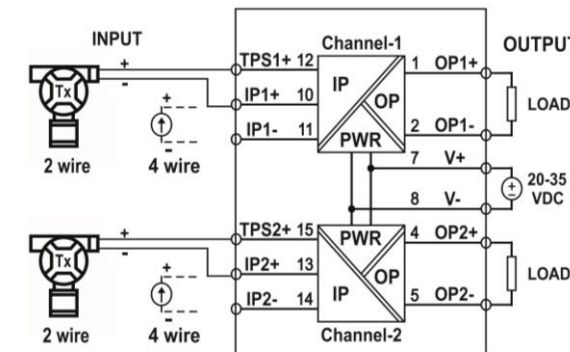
INPUT
OUTPUT
Channel-1
TPS1+ 12
IP1+ 10
IP1- 11
IP
OP
PWR
1 OP1+
2 OP1-
7 V+
8 V-
LOAD
20-35 VDC
Tx
+
-
2 wire
+
-
4 wire
TPS2+ 15
IP2+ 13
IP2- 14
PWR
OP
IP
4 OP2+
5 OP2-
LOAD
Tx
+
-
2 wire
+
-
4 wire
Channel-2